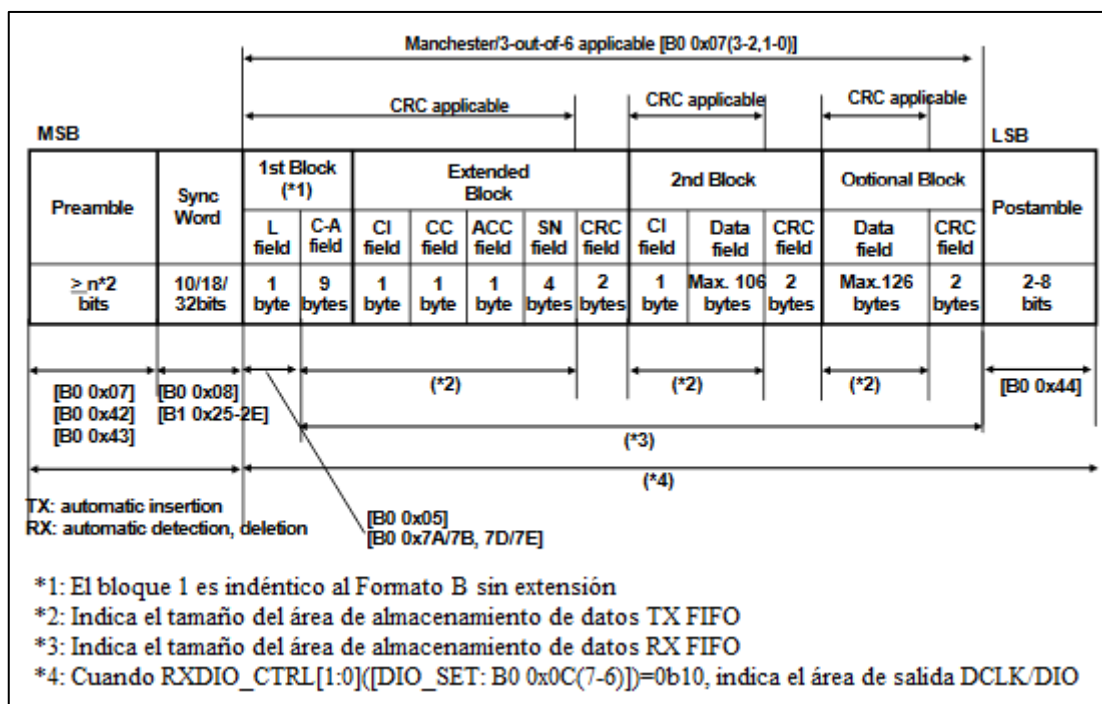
Manchester/3-out-of-6 applicable [B0 0x07(3-2,1-0)]

CRC applicable

CRC applicable

CRC applicable

MSB

LSB

| Preamble | Sync Word | 1st Block (*1) | | Extended Block | | | | | 2nd Block | | | Optional Block | | Postamble |
|---|---|---|---|---|---|---|---|---|---|---|---|---|---|---|
| | | L field | C-A field | CI field | CC field | ACC field | SN field | CRC field | CI field | Data field | CRC field | Data field | CRC field | |
| $\geq$ n*2 bits | 10/18/ 32bits | 1 byte | 9 bytes | 1 byte | 1 byte | 1 byte | 4 bytes | 2 bytes | 1 byte | Max. 106 bytes | 2 bytes | Max.126 bytes | 2 bytes | 2-8 bits |

[B0 0x07]
[B0 0x42]
[B0 0x43]

[B0 0x08]
[B1 0x25-2E]

(*2)

(*2)

(*2)

[B0 0x44]

(*3)

(*4)

TX: automatic insertion
RX: automatic detection, deletion

[B0 0x05]
[B0 0x7A/7B, 7D/7E]

*1: El bloque 1 es indéntico al Formato B sin extensión
*2: Indica el tamaño del área de almacenamiento de datos TX FIFO
*3: Indica el tamaño del área de almacenamiento de datos RX FIFO
*4: Cuando RXDIO_CTRL[1:0]([DIO_SET: B0 0x0C(7-6)])=0b10, indica el área de salida DCLK/DIO